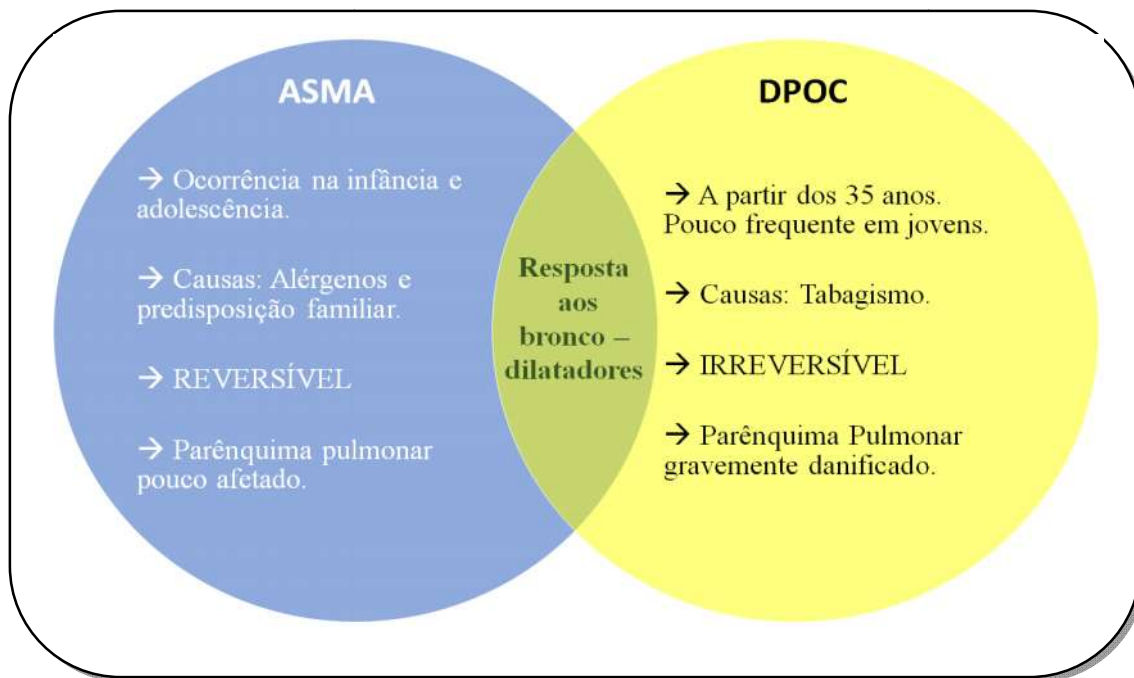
ASMA

→ Ocorrência na infância e adolescência.

→ Causas: Alérgenos e predisposição familiar.

→ REVERSÍVEL

→ Parênquima pulmonar pouco afetado.

Resposta aos bronco – dilatadores

DPOC

→ A partir dos 35 anos. Pouco frequente em jovens.

→ Causas: Tabagismo.

→ IRREVERSÍVEL

→ Parênquima Pulmonar gravemente danificado.